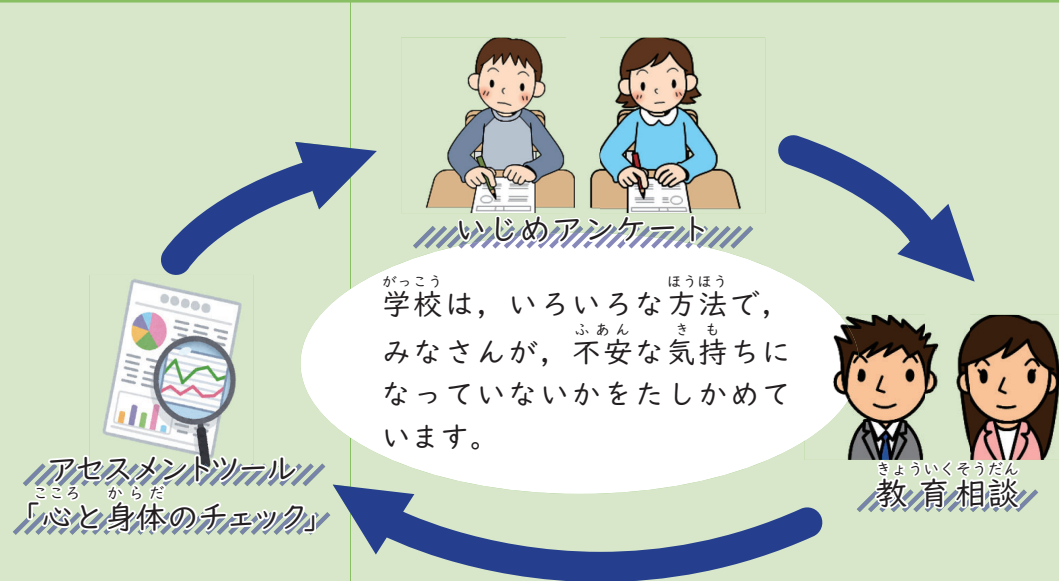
いじめアンケート

がっこう　ほうほう
学校は，いろいろな方法で，
ふあん　き　も
みなさんが，不安な気持ちに
なっていないかをたしかめています。

きょういくそうだん
教育相談

アセスメントツール
こころ　からだ
「心と身体のチェック」